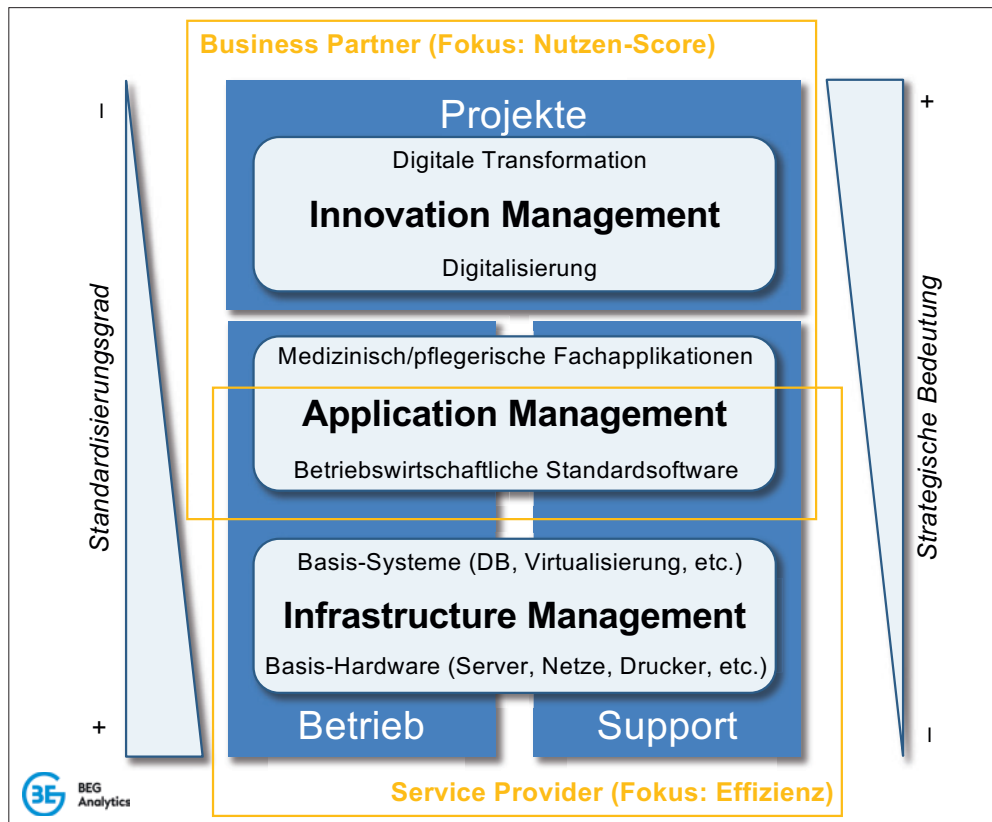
Business Partner (Fokus: Nutzen-Score)

-

Standardisierungsgrad

+

Projekte

Digitale Transformation

Innovation Management

Digitalisierung

Medizinisch/pflegerische Fachapplikationen

Application Management

Betriebswirtschaftliche Standardsoftware

Basis-Systeme (DB, Virtualisierung, etc.)

Infrastructure Management

Basis-Hardware (Server, Netze, Drucker, etc.)

Betrieb

Support

+

Strategische Bedeutung

-

BEG Analytics

Service Provider (Fokus: Effizienz)